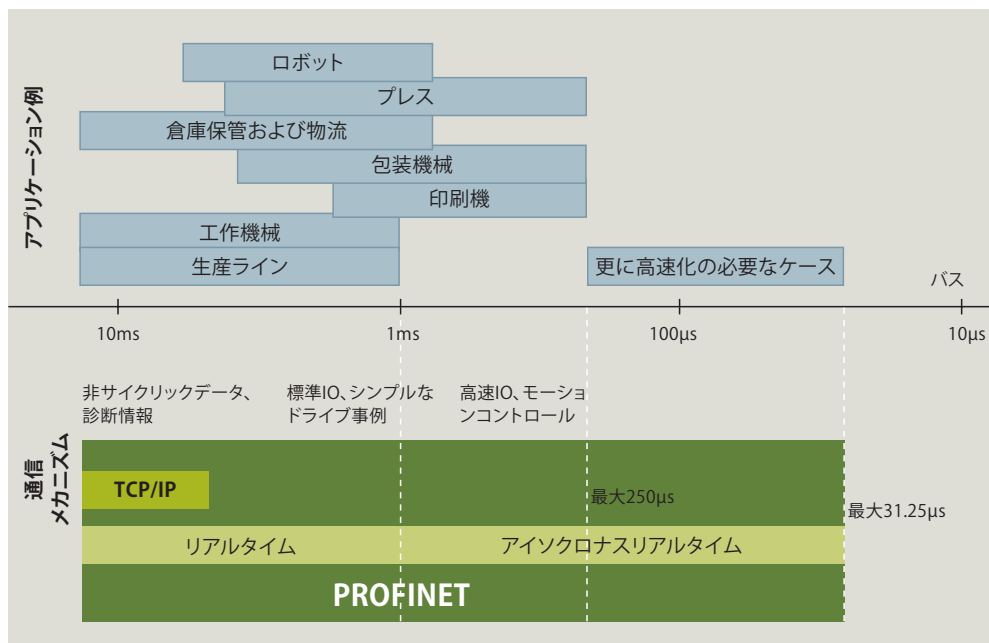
アプリケーション例

ロボット
プレス
倉庫保管および物流
包装機械
印刷機
工作機械
生産ライン
更に高速化の必要なケース

バス

10ms
1ms
100µs
10µs

非サイクリックデータ、診断情報
標準IO、シンプルなドライブ事例
高速IO、モーションコントロール

通信メカニズム

TCP/IP
最大250µs
最大31.25µs
リアルタイム
アイソクロナスリアルタイム
PROFINET